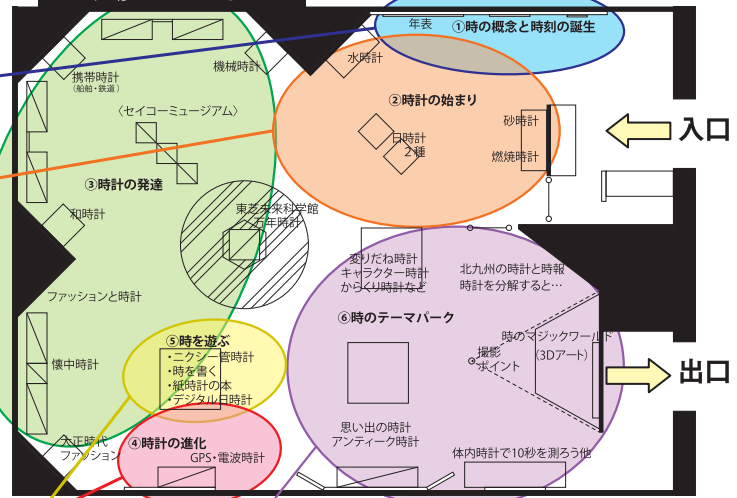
年表
①時の概念と時刻の誕生

携帯時計
（船舶・鉄道）
機械時計
水時計
②時計の始まり
砂時計
入口
〈セイコーミュージアム〉
日時計
2種
燃焼時計
③時計の発達
和時計
東芝未来科学館
万年時計
変りだね時計
キャラクター時計
からくり時計など
北九州の時計と時報
時計を分解すると…
ファッションと時計
⑥時のテーマパーク
⑤時を遊ぶ
・ニクシー管時計
・時を書く
・紙時計の本
・デジタル日時計
時のマジックワールド
（3Dアート）
撮影ポイント
出口
懐中時計
大正時代ファッション
④時計の進化
GPS・電波時計
思い出の時計
アンティーク時計
体内時計で10秒を測ろう他